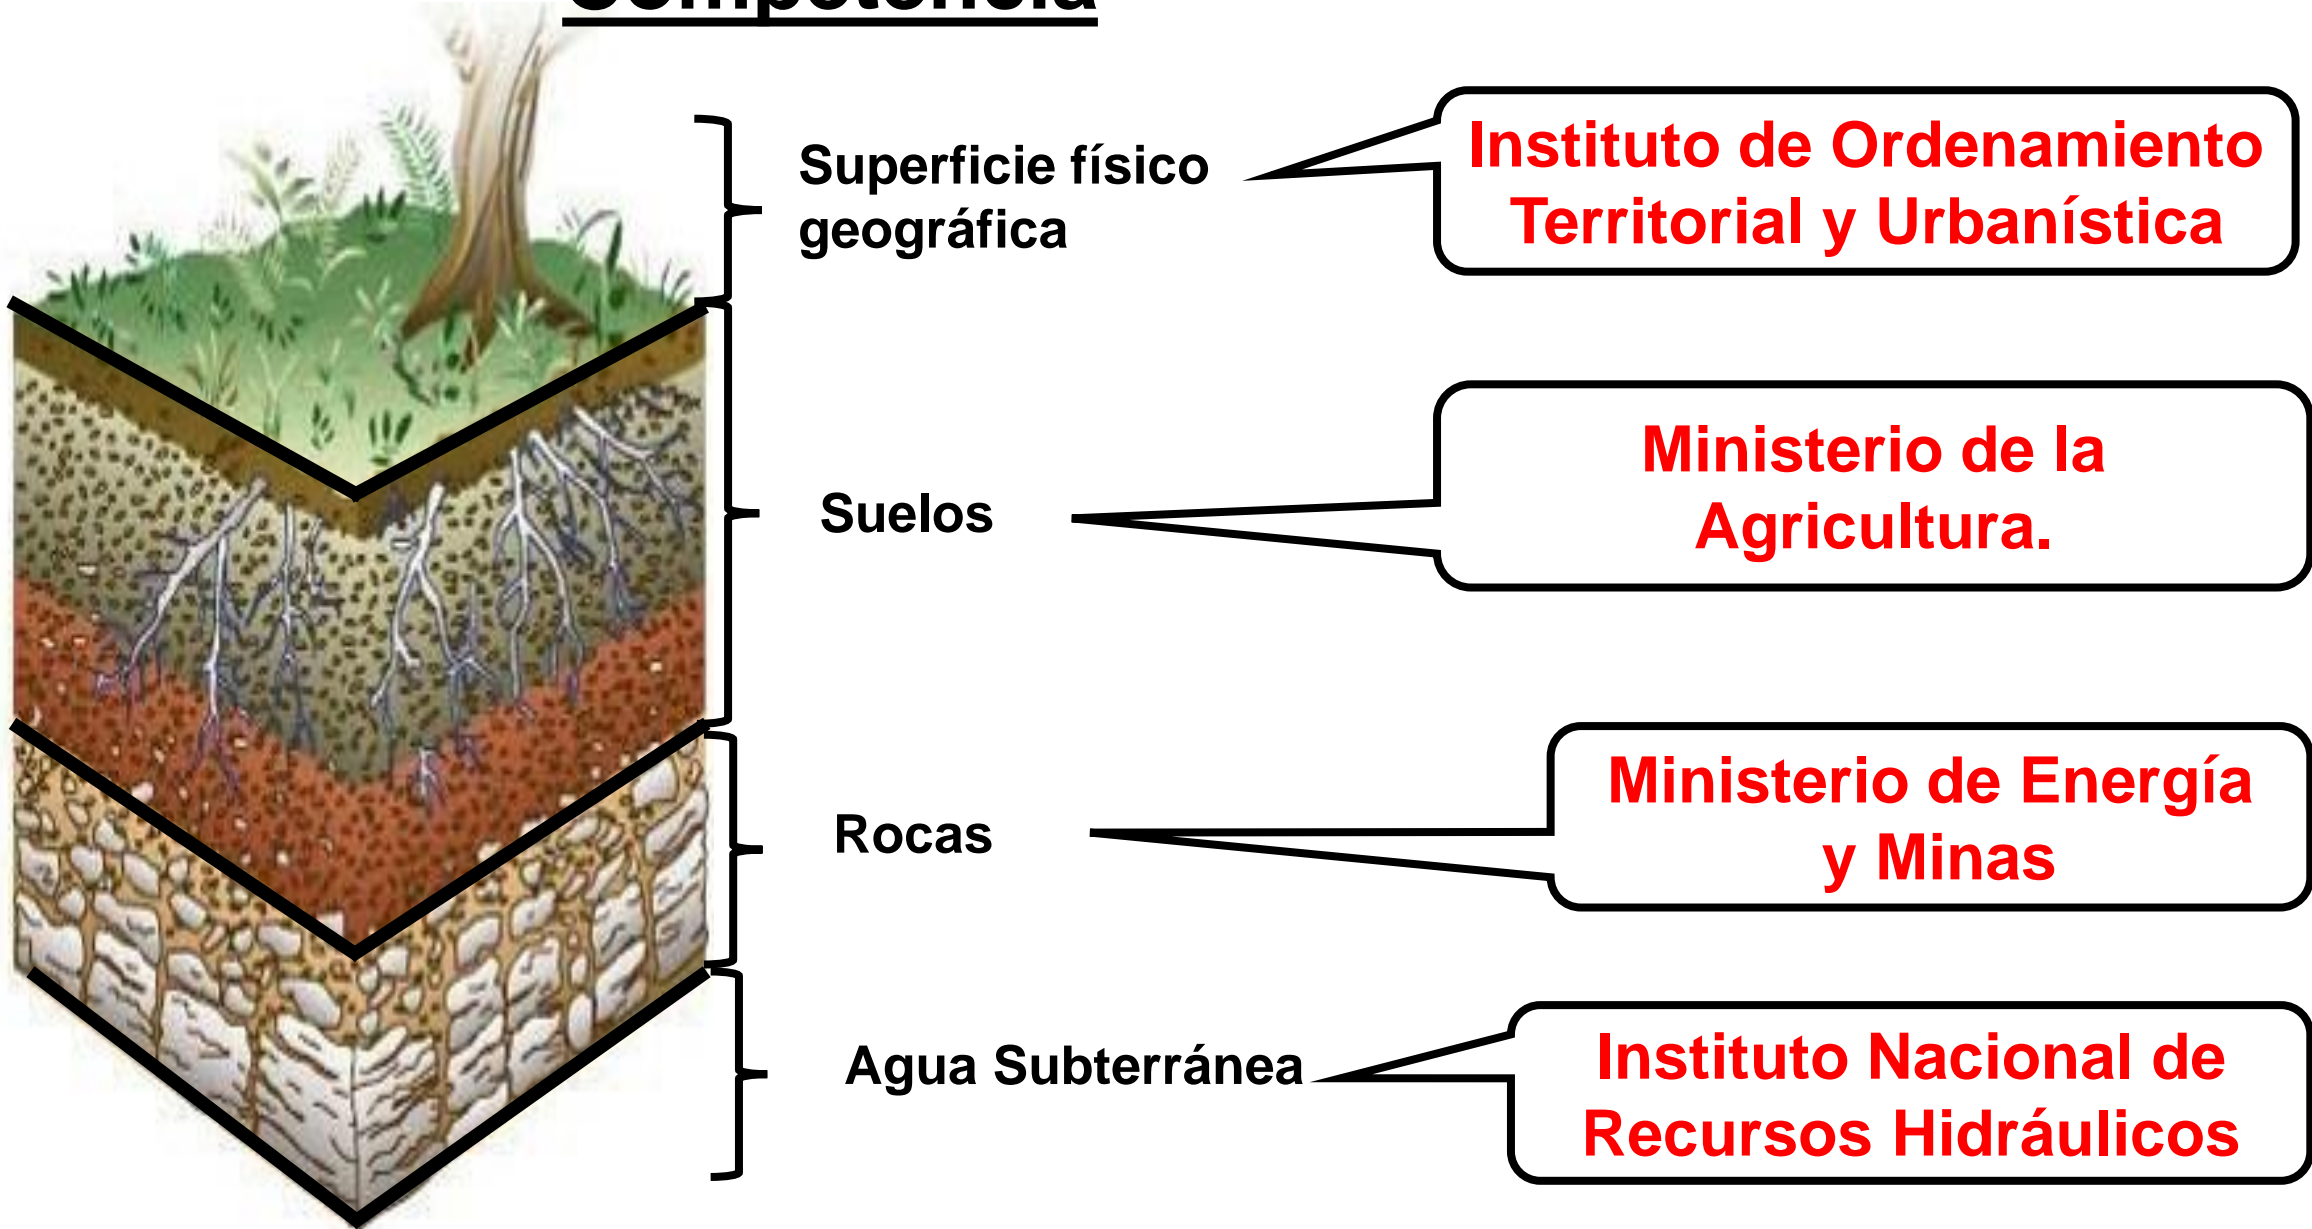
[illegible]

Superficie físico geográfica

Instituto de Ordenamiento Territorial y Urbanística

Suelos

Ministerio de la Agricultura.

Rocas

Ministerio de Energía y Minas

Agua Subterránea

Instituto Nacional de Recursos Hidráulicos